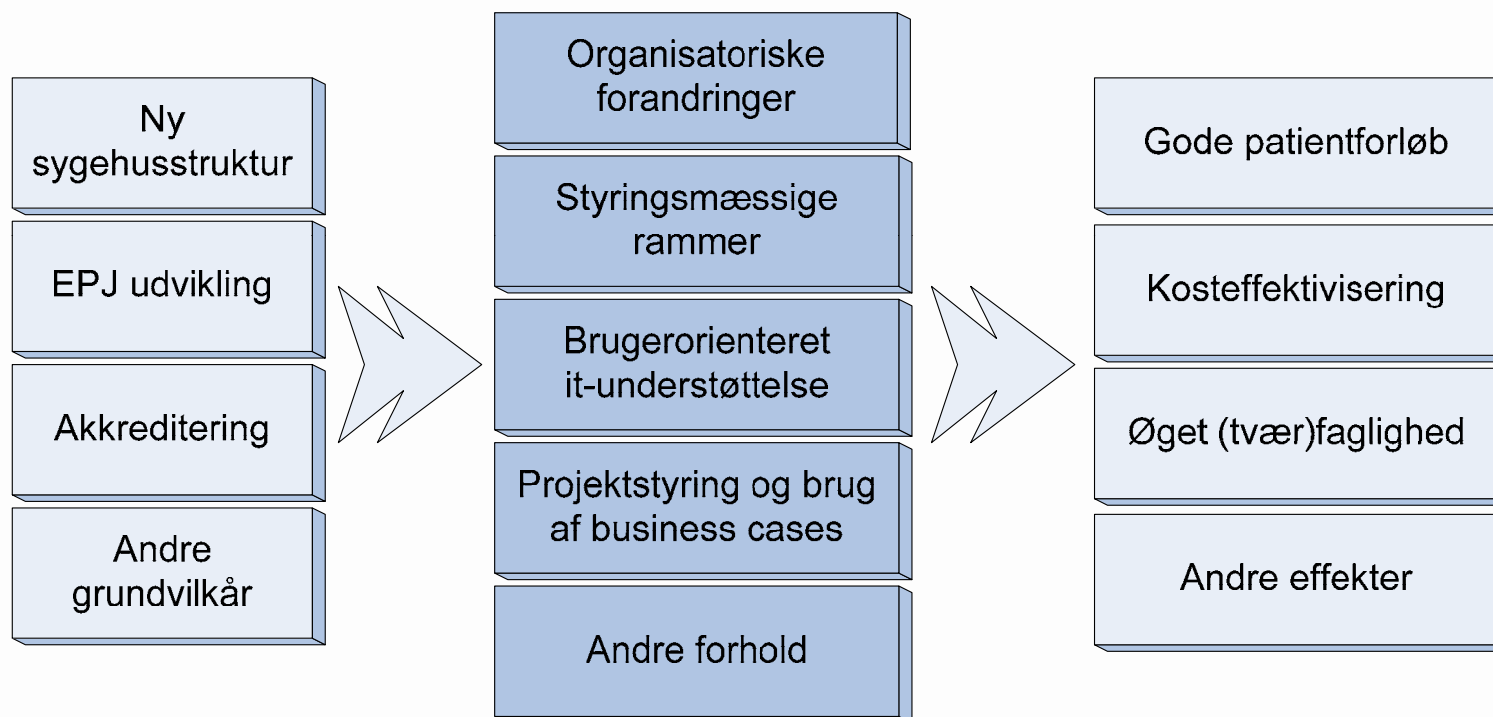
Ny sygehusstruktur

EPJ udvikling

Akkreditering

Andre grundvilkår

Organisatoriske forandringer

Styringsmæssige rammer

Brugerorienteret it-understøttelse

Projektstyring og brug af business cases

Andre forhold

Gode patientforløb

Kosteffektivisering

Øget (tvær)faglighed

Andre effekter